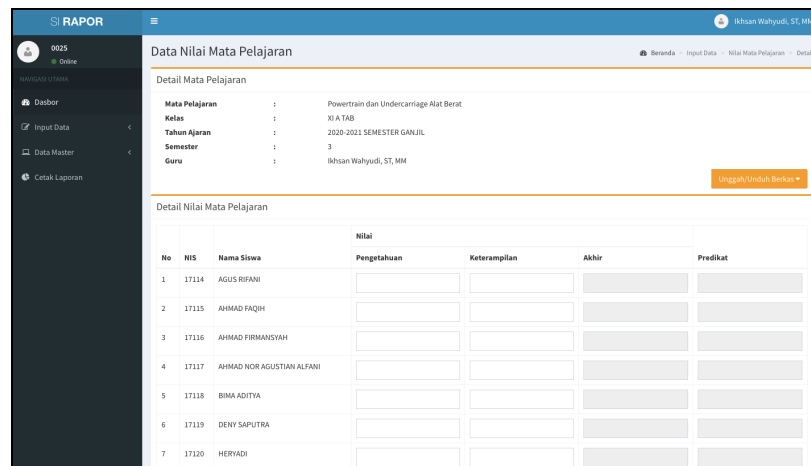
SI RAPOR

Ikhsan Wahyudi, ST, MM

0025
Online

NAVIGASI UTAMA

Dasbor

Input Data

Data Master

Cetak Laporan

Data Nilai Mata Pelajaran

Beranda > Input Data > Nilai Mata Pelajaran > Detai

Detail Mata Pelajaran

| | | |
|---|---|---|
| Mata Pelajaran | : | Powertrain dan Undercarriage Alat Berat |
| Kelas | : | XI A TAB |
| Tahun Ajaran | : | 2020-2021 SEMESTER GANJIL |
| Semester | : | 3 |
| Guru | : | Ikhsan Wahyudi, ST, MM |

Unggah/Unduh Berkas

Detail Nilai Mata Pelajaran

| No | NIS | Nama Siswa | Nilai Pengetahuan | Nilai Keterampilan | Nilai Akhir | Predikat |
|---|---|---|---|---|---|---|
| 1 | 17114 | AGUS RIFANI | | | | |
| 2 | 17115 | AHMAD FAQIH | | | | |
| 3 | 17116 | AHMAD FIRMANSYAH | | | | |
| 4 | 17117 | AHMAD NOR AGUSTIAN ALFANI | | | | |
| 5 | 17118 | BIMA ADITYA | | | | |
| 6 | 17119 | DENY SAPUTRA | | | | |
| 7 | 17120 | HERYADI | | | | |